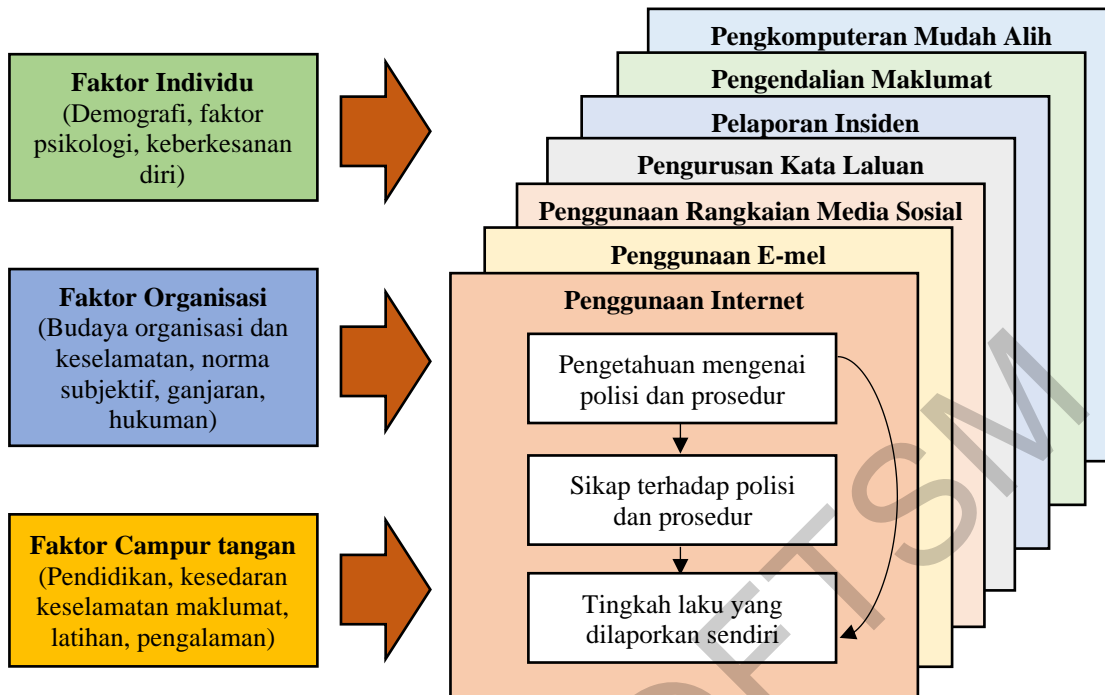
Faktor Individu
(Demografi, faktor psikologi, keberkesanan diri)

Faktor Organisasi
(Budaya organisasi dan keselamatan, norma subjektif, ganjaran, hukuman)

Faktor Campur tangan
(Pendidikan, kesedaran keselamatan maklumat, latihan, pengalaman)

Pengkomputeran Mudah Alih

Pengendalian Maklumat

Pelaporan Insiden

Pengurusan Kata Laluan

Penggunaan Rangkaian Media Sosial

Penggunaan E-mel

Penggunaan Internet

Pengetahuan mengenai polisi dan prosedur

Sikap terhadap polisi dan prosedur

Tingkah laku yang dilaporkan sendiri

UTSM